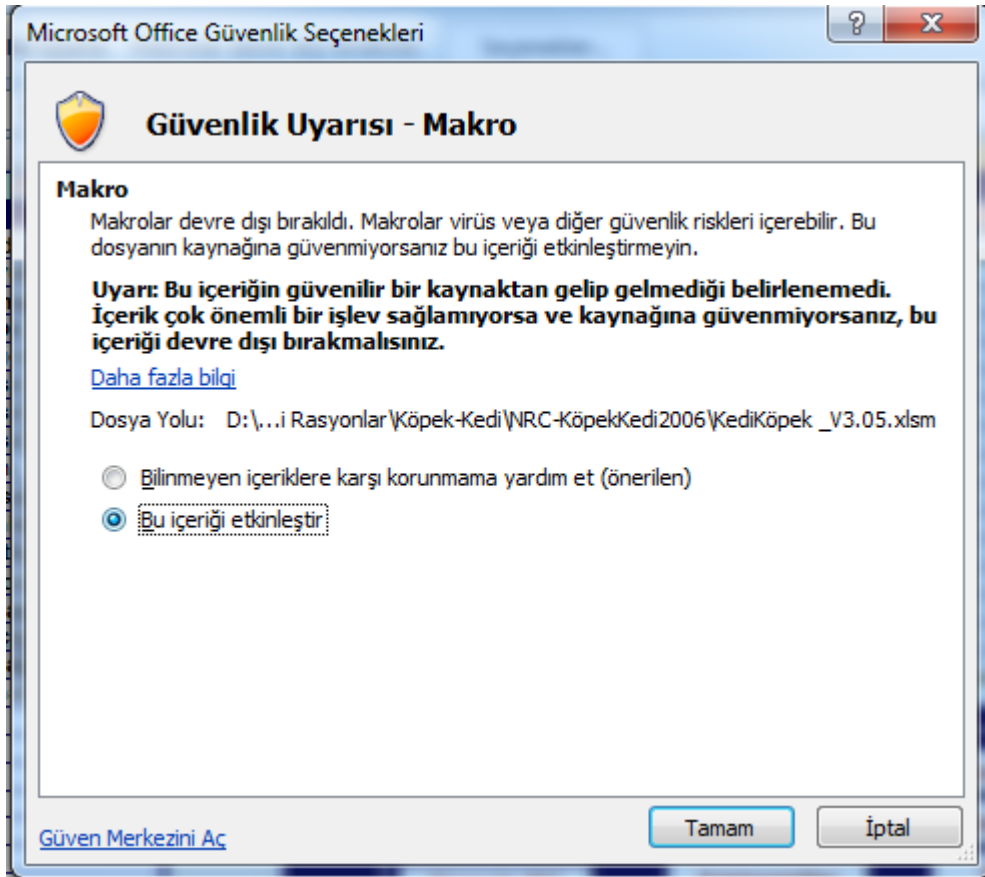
Microsoft Office Güvenlik Seçenekleri

?

X

Güvenlik Uyarısı - Makro

Makro

Makrolar devre dışı bırakıldı. Makrolar virüs veya diğer güvenlik riskleri içerebilir. Bu dosyanın kaynağına güvenmiyorsanız bu içeriği etkinleştirmeyin.

Uyarı: Bu içeriğin güvenilir bir kaynaktan gelip gelmediği belirlenemedi. İçerik çok önemli bir işlev sağlamıyorsa ve kaynağına güvenmiyorsanız, bu içeriği devre dışı bırakmalısınız.

Daha fazla bilgi

Dosya Yolu: D:\...i Rasyonlar\Köpek-Kedi\NRC-KöpekKedi2006\KediKöpek _V3.05.xlsm

Bilinmeyen içeriklere karşı korunmama yardım et (önerilen)

Bu içeriği etkinleştir

Güven Merkezini Aç

Tamam

İptal